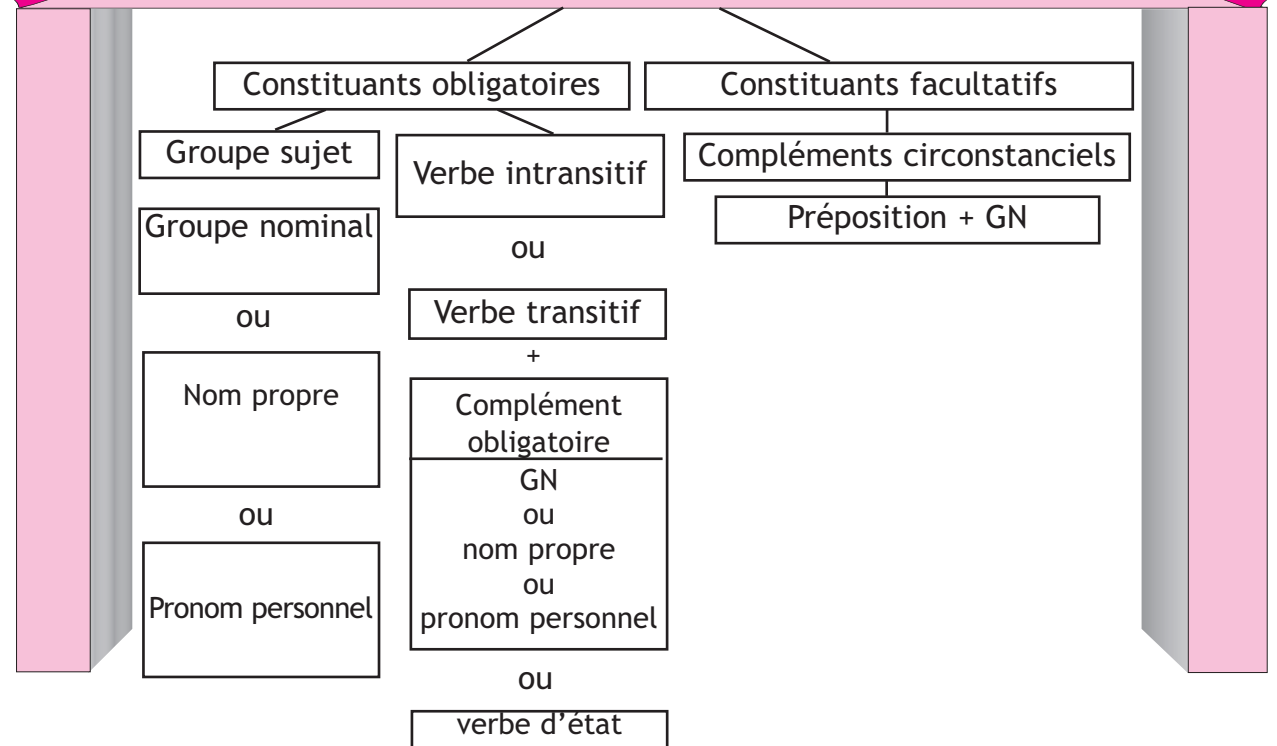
Constituants obligatoires

Constituants facultatifs

Groupe sujet

Verbe intransitif

Compléments circonstanciels

Préposition + GN

Groupe nominal

ou

ou

Verbe transitif

+

Nom propre

Complément obligatoire

GN
ou
nom propre
ou
pronom personnel

ou

Pronom personnel

ou

verbe d'état